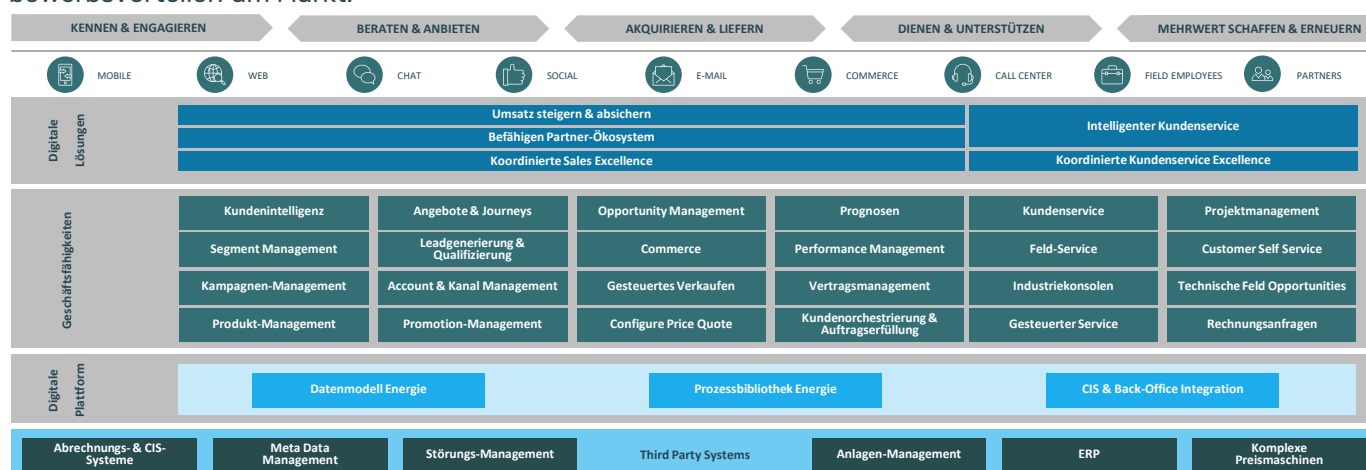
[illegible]

KENNEN & ENGAGIEREN | BERATEN & ANBIETEN | AKQUIRIEREN & LIEFERN | DIENEN & UNTERSTÜTZEN | MEHRWERT SCHAFFEN & ERNEUERN

MOBILE | WEB | CHAT | SOCIAL | E-MAIL | COMMERCE | CALL CENTER | FIELD EMPLOYEES | PARTNERS

Digitale Lösungen

Umsatz steigern & absichern
Befähigen Partner-Ökosystem
Koordinierte Sales Excellence
Intelligenter Kundenservice
Koordinierte Kundenservice Excellence

Geschäftsfähigkeiten

| Kundenintelligenz | Angebote & Journeys | Opportunity Management | Prognosen | Kundenservice | Projektmanagement |
|---|---|---|---|---|---|
| Segment Management | Leadgenerierung & Qualifizierung | Commerce | Performance Management | Feld-Service | Customer Self Service |
| Kampagnen-Management | Account & Kanal Management | Gesteuertes Verkaufen | Vertragsmanagement | Industriekonsolen | Technische Feld Opportunities |
| Produkt-Management | Promotion-Management | Configure Price Quote | Kundenorchestrierung & Auftragserfüllung | Gesteuerter Service | Rechnungsanfragen |

Digitale Plattform

Datenmodell Energie
Prozessbibliothek Energie
CIS & Back-Office Integration

Abrechnungs- & CIS-Systeme | Meta Data Management | Störungs-Management | Third Party Systems | Anlagen-Management | ERP | Komplexe Preismaschinen